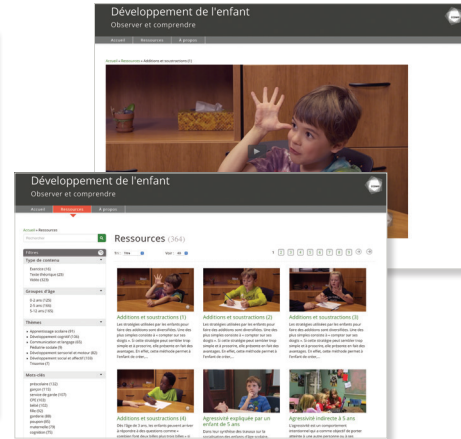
Développement de l'enfant
Observer et comprendre

Accueil Ressources À propos

Accueil » Ressources » Additions et soustractions (1)

Développement de l'enfant
Observer et comprendre

Accueil Ressources À propos

Accueil » Ressources

Rechercher

Filtres

Type de contenu
Exercice (16)
Texte théorique (20)
Vidéo (323)

Groupes d'âge
0-2 ans (133)
2-5 ans (184)
5-12 ans (110)

Thèmes
Apprentissage scolaire (41)
Développement cognitif (126)
Communication et langage (83)
Relations sociales (9)
Développement sensoriel et moteur (82)
Développement social et affectif (156)
Théorie (17)

Mots-clés
préscolaire (132)
garçon (113)
service de garde (107)
CPE (102)
bébé (102)
fille (92)
gardien (88)
poupon (85)
maternelle (79)
cognition (75)

Ressources (364)

Tri : Titre
Voir : 30

1 2 3 4 5 6 7 8 9

Additions et soustractions (1)
Les stratégies utilisées par les enfants pour faire des additions sont diversifiées. Une des plus simples consiste à « compter sur ses doigts ». Si cette stratégie peut sembler trop simple et à proscrire, elle présente en fait des avantages. En effet, cette méthode permet à l'enfant de vérifier...

Additions et soustractions (2)
Les stratégies utilisées par les enfants pour faire des additions sont diversifiées. Une des plus simples consiste à « compter sur ses doigts ». Si cette stratégie peut sembler trop simple et à proscrire, elle présente en fait des avantages. En effet, cette méthode permet à l'enfant de vérifier...

Additions et soustractions (3)
Les stratégies utilisées par les enfants pour faire des additions sont diversifiées. Une des plus simples consiste à « compter sur ses doigts ». Si cette stratégie peut sembler trop simple et à proscrire, elle présente en fait des avantages. En effet, cette méthode permet à l'enfant de vérifier...

Additions et soustractions (4)
Elle l'âge de 3 ans, les enfants peuvent prévoir à répondre à des questions comme « combien font deux billes plus trois billes »...

Agressivité expliquée par un enfant de 5 ans
Dans leur quotidien des travaux sur la socialisation des enfants d'âge scolaire...

Agressivité indirecte à 5 ans
L'agressivité est un comportement intentionnel qui a comme objectif de porter atteinte à une autre personne ou à son...